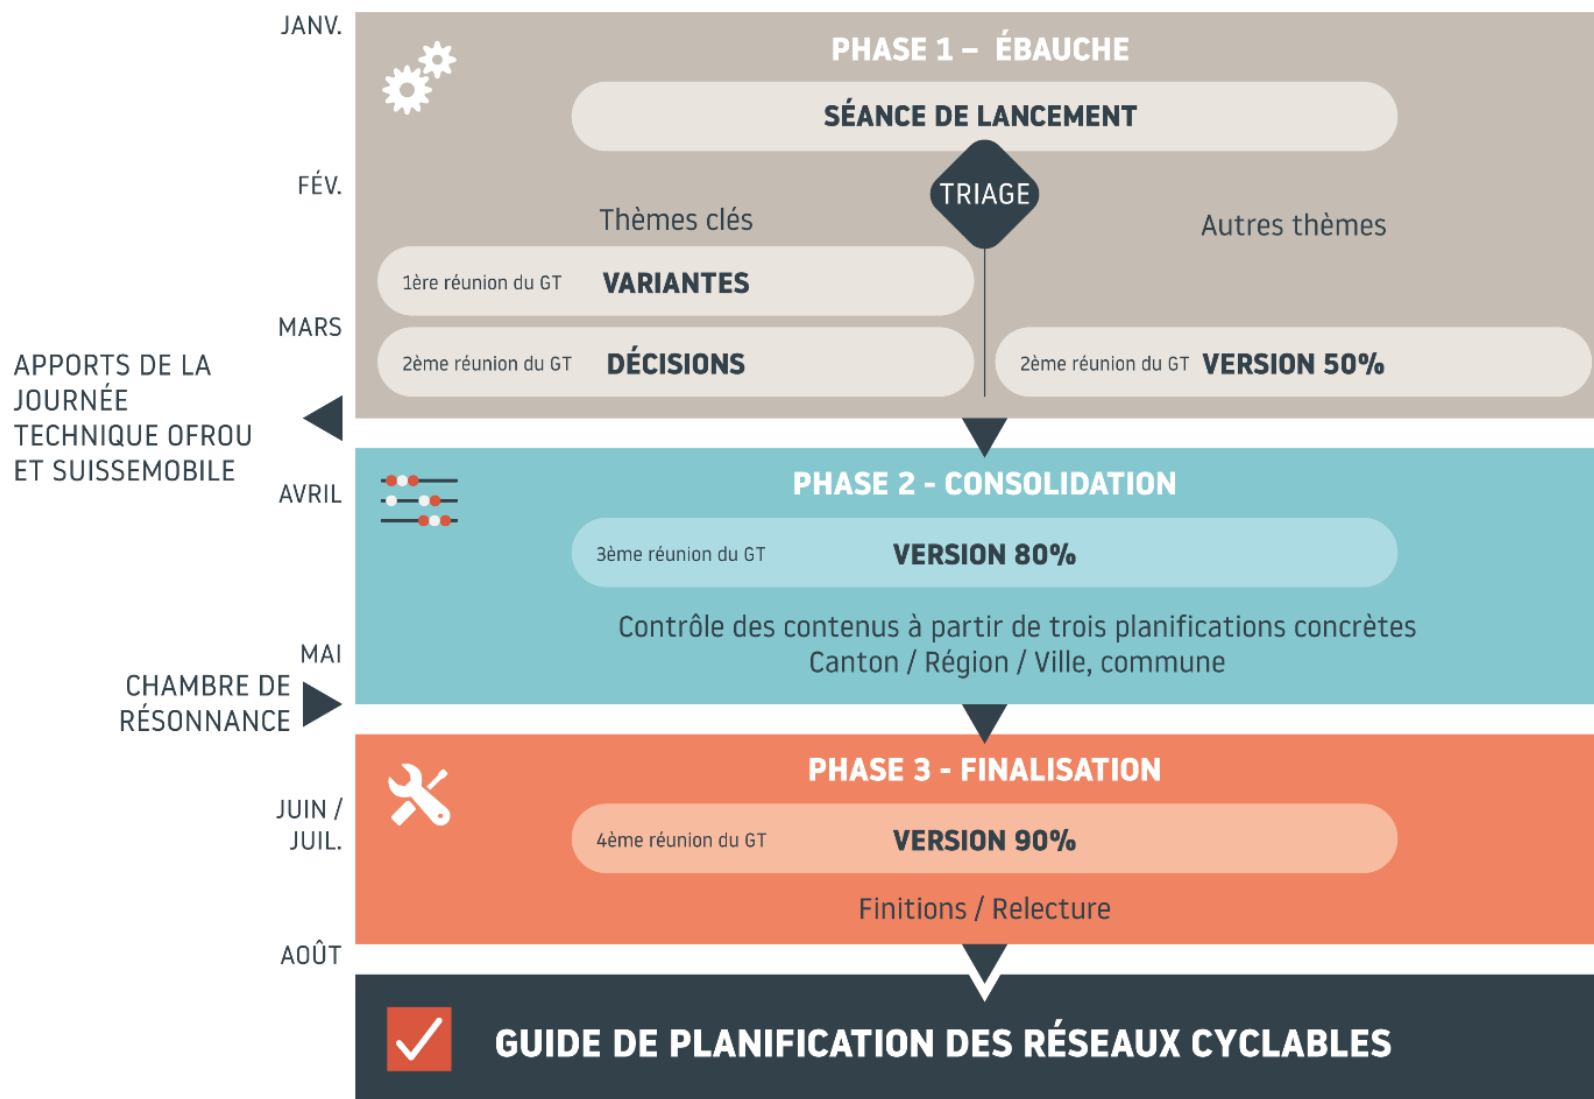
JANV.

PHASE 1 – ÉBAUCHE

SÉANCE DE LANCEMENT

FÉV.

TRIAGE

Thèmes clés

Autres thèmes

1ère réunion du GT VARIANTES

MARS

2ème réunion du GT DÉCISIONS

2ème réunion du GT VERSION 50%

APPORTS DE LA JOURNÉE TECHNIQUE OFROU ET SUISSEMOBILE

AVRIL

PHASE 2 - CONSOLIDATION

3ème réunion du GT VERSION 80%

Contrôle des contenus à partir de trois planifications concrètes
Canton / Région / Ville, commune

MAI

CHAMBRE DE RÉSONNANCE

PHASE 3 - FINALISATION

JUIN / JUIL.

4ème réunion du GT VERSION 90%

Finitions / Relecture

AOÛT

GUIDE DE PLANIFICATION DES RÉSEAUX CYCLABLES